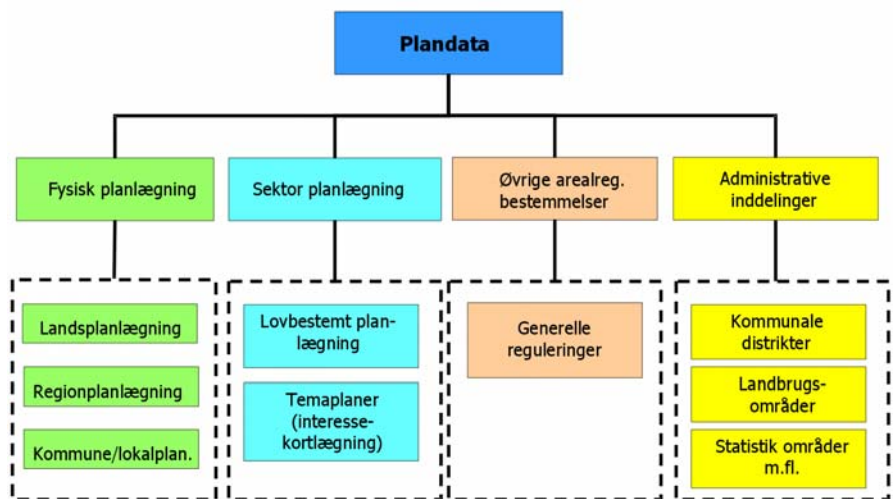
Plandata

Fysisk planlægning

Landsplanlægning

Regionplanlægning

Kommune/lokalplan.

Sektor planlægning

Lovbestemt planlægning

Temaplaner (interessekortlægning)

Øvrige arealreg. bestemmelser

Generelle reguleringer

Administrative inddelinger

Kommunale distrikter

Landbrugsområder

Statistik områder m.fl.